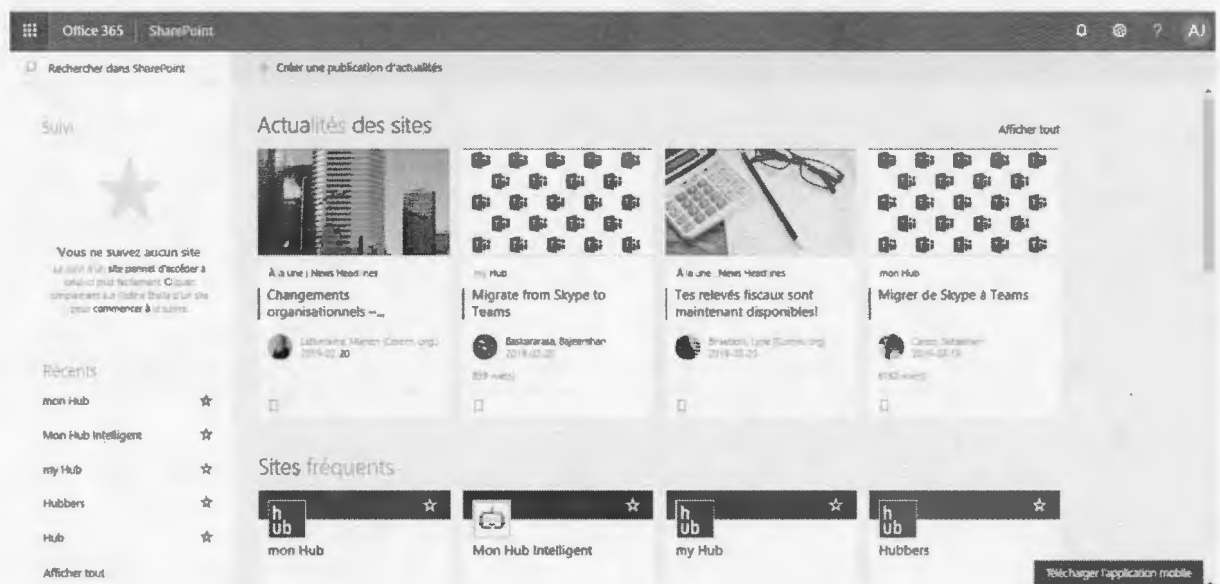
Office 365 SharePoint

AJ

Rechercher dans SharePoint

+ Créer une publication d'actualités

Suivi

Vous ne suivez aucun site
Le suivi d'un site permet d'accéder à celui-ci plus facilement. Cliquez simplement sur l'icône Étoile d'un site pour commencer à le suivre.

Récents

mon Hub

Mon Hub Intelligent

my Hub

Hubbers

Hub

Afficher tout

Actualités des sites

Afficher tout

À la une | News Headlines
Changements organisationnels –...
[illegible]
2019-02-20

my Hub
Migrate from Skype to Teams
Baskararasa, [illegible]
2019-02-20
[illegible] vue(s)

À la une | News Headlines
Tes relevés fiscaux sont maintenant disponibles!
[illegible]
2019-02-20

mon Hub
Migrer de Skype à Teams
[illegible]
2019-02-13
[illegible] vue(s)

Sites fréquents

h ub
mon Hub

Mon Hub Intelligent

h ub
my Hub

h ub
Hubbers

Télécharger l'application mobile